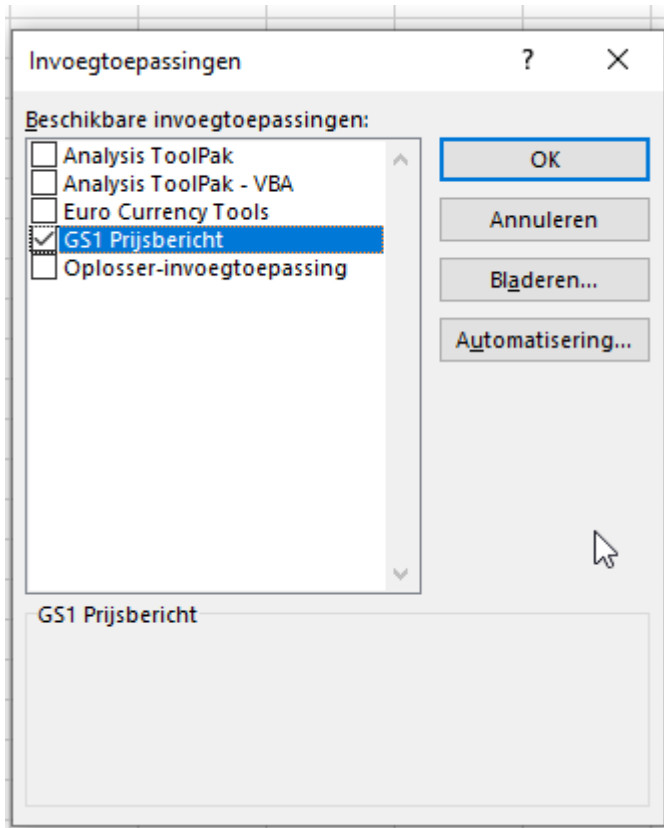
Invoegtoepassingen ? X

Beschikbare invoegtoepassingen:

Analysis ToolPak
Analysis ToolPak - VBA
Euro Currency Tools
GS1 Prijsbericht
Oplosser-invoegtoepassing

OK
Annuleren
Bladeren...
Automatisering...

GS1 Prijsbericht